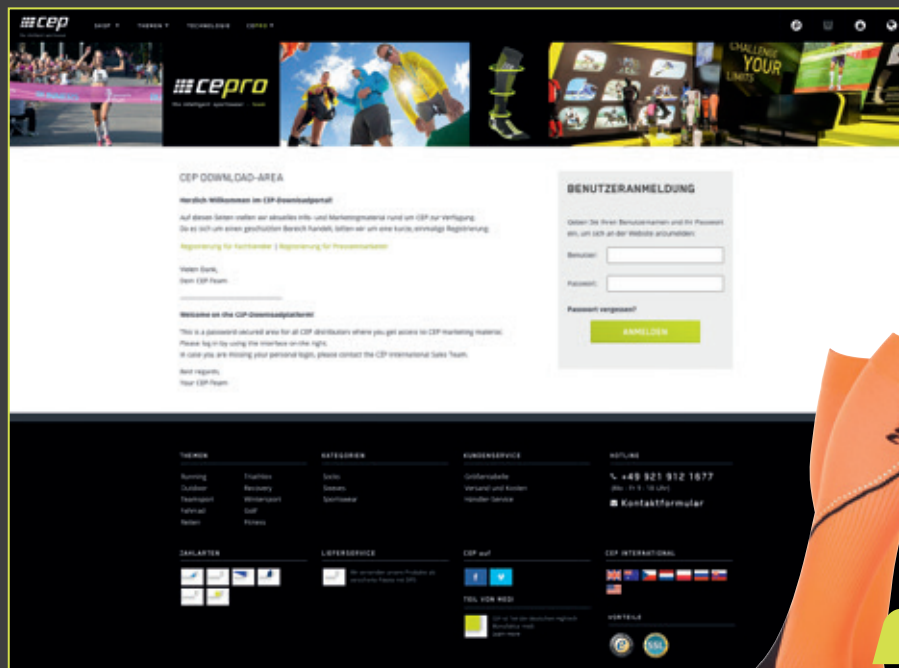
cep

SHOP THEMEN TECHNOLOGIE CEPRO

cepro

CHALLENGE YOUR LIMITS

CEP DOWNLOAD-AREA

Herzlich Willkommen im CEP-Downloadportal!

Auf diesen Seiten stellen wir aktuelles Info- und Marketingmaterial rund um CEP zur Verfügung. Da es sich um einen geschützten Bereich handelt, bitten wir um eine kurze, einmalige Registrierung.

Registrierung für Fachhandel | Registrierung für Pressevertreter

Vielen Dank,
Ihr CEP-Team

Welcome on the CEP-Downloadplatform!

This is a password-secured area for all CEP distributors where you get access to CEP marketing material. Please log in by using the interface on the right. In case you are missing your personal login, please contact the CEP International Sales Team.

Best regards,
Your CEP-Team

BENUTZERANMELDUNG

Geben Sie Ihren Benutzernamen und Ihr Passwort ein, um sich an der Website anzumelden:

Benutzer:

Passwort:

Passwort vergessen?

ANMELDEN

THEMEN
Running Triathlon
Outdoor Recovery
Teamsport Wintersport
Fahrrad Golf
Reisen Fitness

KATEGORIEN
Socks
Sleeves
Sportswear

KUNDENSERVICE
Größentabelle
Versand und Kosten
Händler-Service

HOTLINE
+49 921 912 1677
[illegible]
Kontaktformular

ZAHLARTEN

LIEFERSERVICE
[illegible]

CEP auf

TEIL VON MEDI
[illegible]

CEP INTERNATIONAL

VORTEILE